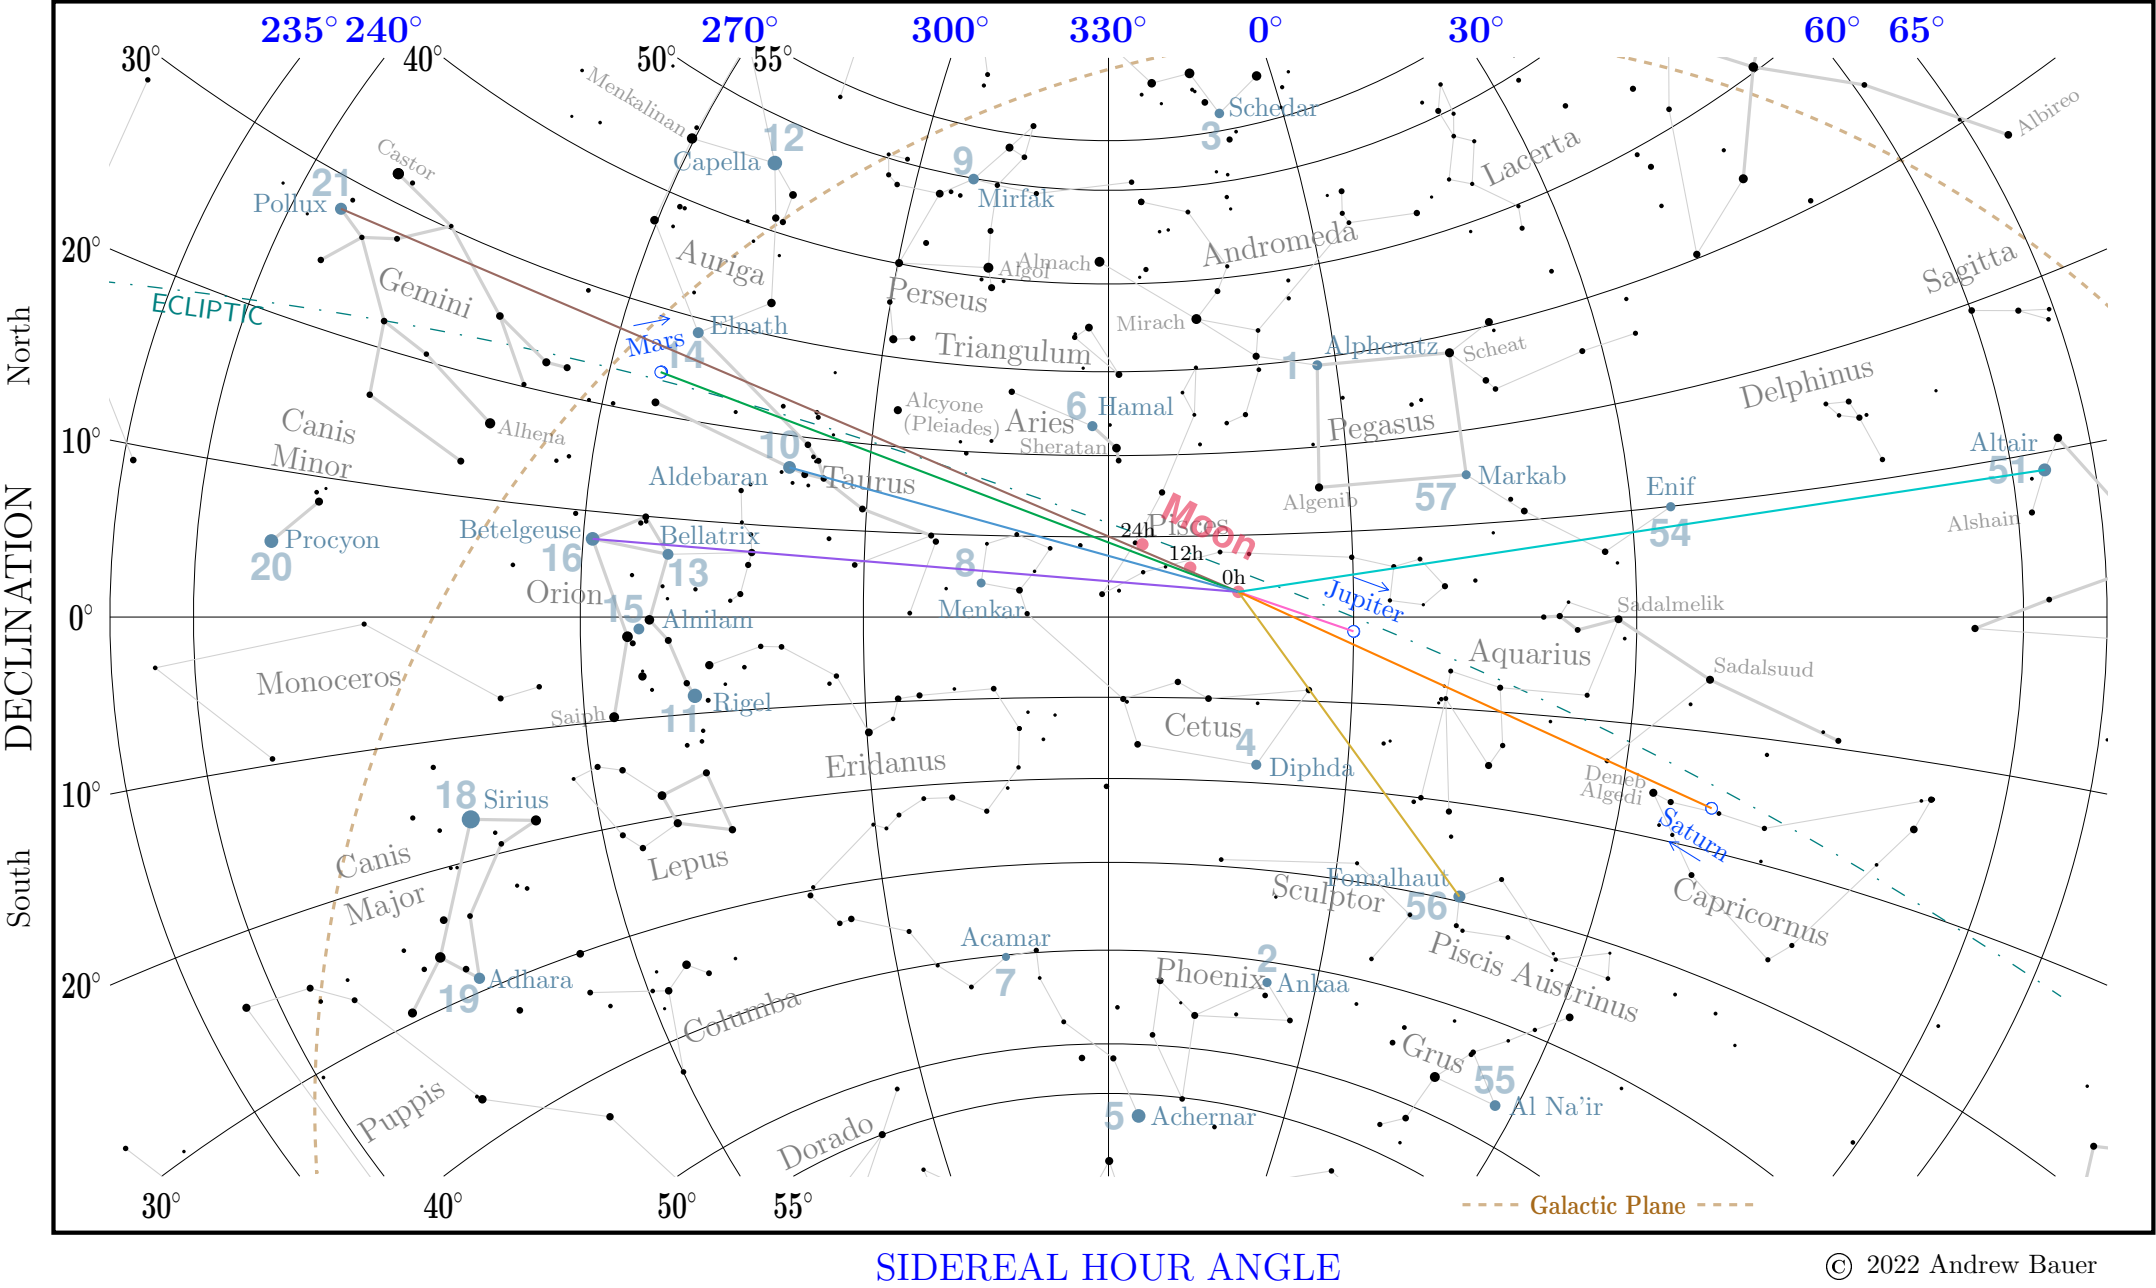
235° 240° 270° 300° 330° 0° 30° 60° 65°

30° 40° 50° 55°

Menkalinan
Schedar
3
12
Capella
Castor
9
Mirfak
Lacerta
Albireo
21
Pollux
Auriga
Algol
Almach
Andromeda
20°
Gemini
Perseus
Sagitta
ECLIPTIC
Elnath
Mirach
Mars
14
Triangulum
Alpheratz
Scheat
1
North
Delphinus
Canis Minor
Alhena
Alcyone (Pleiades)
Aries
6
Hamal
Pegasus
10°
10
Sheratan
Altair
51
Aldebaran
Taurus
Markab
Enif
Algenib
57
Moon
Pisces
Alshain
Procyon
Betelgeuse
Bellatrix
24h
12h
54
20
16
13
8
0h
Jupiter
Orion
0°
15
Menkar
Alnilam
Sadalmelik
Monoceros
Aquarius
Sadalsuud
DECLINATION
Saiph
Rigel
11
Cetus
4
Eridanus
Diphda
18
Sirius
10°
Deneb Algedi
Canis Major
Lepus
Saturn
South
Fomalhaut
Sculptor
56
Capricornus
Acamar
20°
7
2
Phoenix
Ankaa
Adhara
Piscis Austrinus
19
Columba
Grus
55
Puppis
Al Na'ir
Dorado
5
Achernar

30° 40° 50° 55°

Galactic Plane

SIDEREAL HOUR ANGLE

© 2022 Andrew Bauer